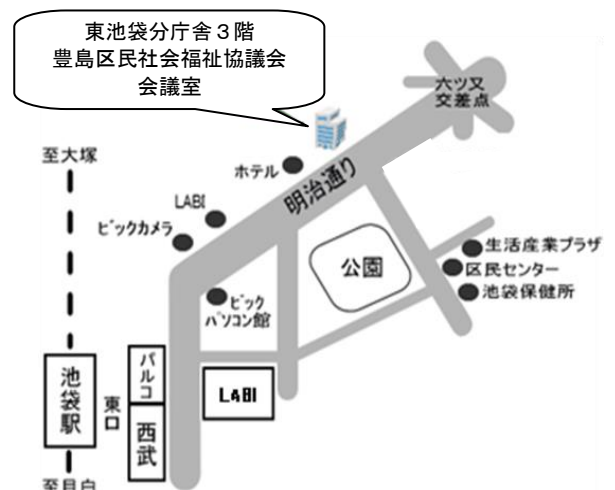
東池袋分庁舎３階
豊島区民社会福祉協議会
会議室

六ツ又
交差点

至大塚

ホテル

明治通り

LABI

ビックカメラ

公園

生活産業プラザ
区民センター
池袋保健所

ビック
パソコン館

池袋駅

東口

パルコ

西武

LABI

至目白